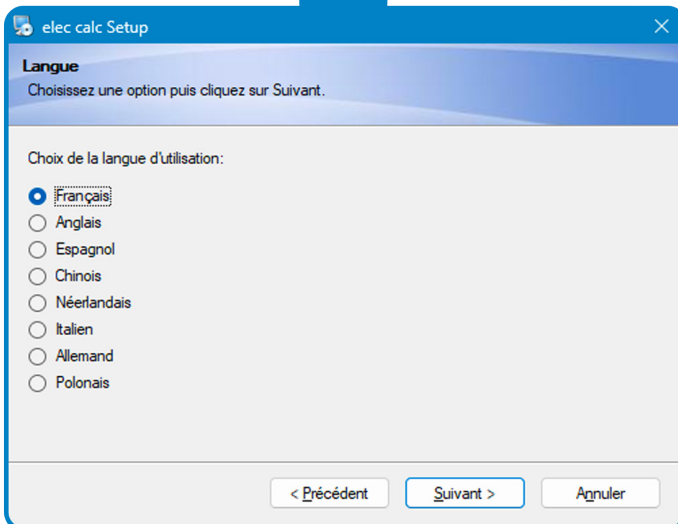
elec calc Setup

Langue
Choisissez une option puis cliquez sur Suivant.

Choix de la langue d'utilisation:

Français
Anglais
Espagnol
Chinois
Néerlandais
Italien
Allemand
Polonais

< Précédent
Suivant >
Annuler